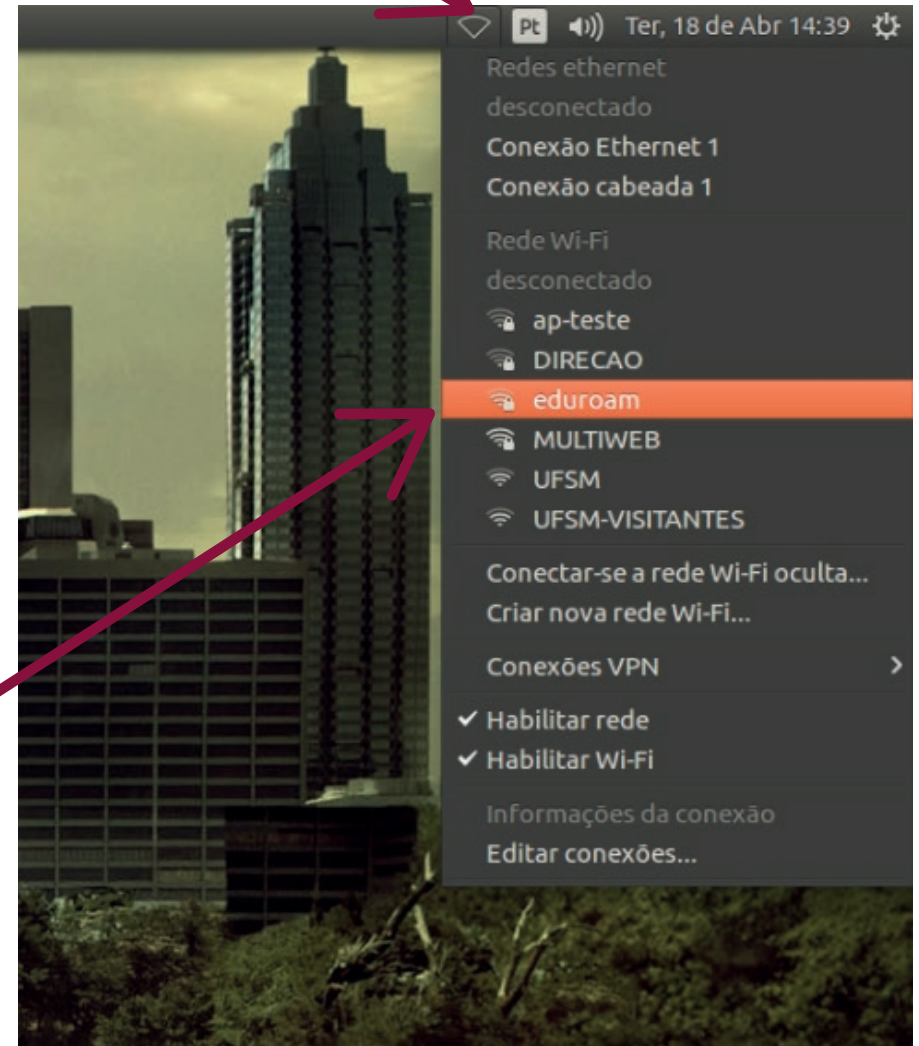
Pt Ter, 18 de Abr 14:39

Redes ethernet
desconectado
Conexão Ethernet 1
Conexão cabeada 1

Rede Wi-Fi
desconectado
ap-teste
DIRECAO
eduroam
MULTIWEB
UFSM
UFSM-VISITANTES

Conectar-se a rede Wi-Fi oculta...
Criar nova rede Wi-Fi...

Conexões VPN

✓ Habilitar rede
✓ Habilitar Wi-Fi

Informações da conexão
Editar conexões...